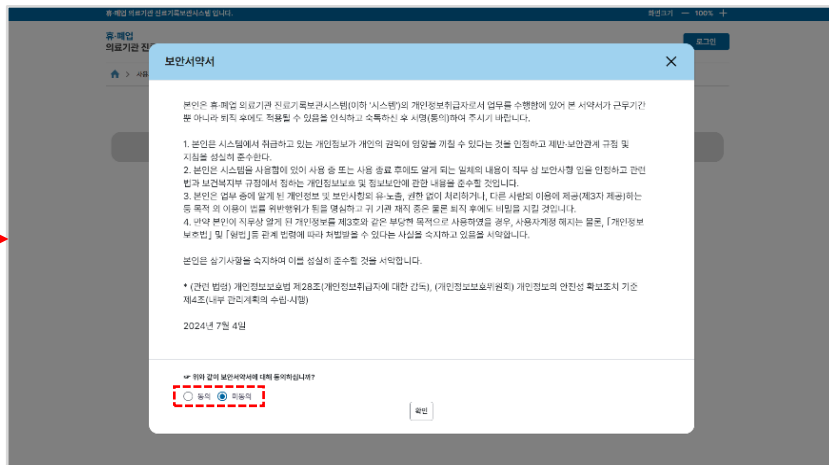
휴·폐업 의료기관 진료기록보관시스템 입니다.

화면크기 — 100% +

휴·폐업
의료기관 진

로그인

보안서약서

본인은 휴·폐업 의료기관 진료기록보관시스템(이하 '시스템')의 개인정보취급자로서 업무를 수행함에 있어 본 서약서가 근무기간 뿐 아니라 퇴직 후에도 적용될 수 있음을 인식하고 숙독하신 후 서명(동의)하여 주시기 바랍니다.

1. 본인은 시스템에서 취급하고 있는 개인정보가 개인의 권익에 영향을 끼칠 수 있다는 것을 인정하고 제반·보안관계 규칙 및 지침을 성실히 준수한다.
2. 본인은 시스템을 사용함에 있어 사용 중 또는 사용 종료 후에도 알게 되는 일체의 내용이 직무 상 보안사항 임을 인정하고 관련 법과 보건복지부 규정에서 정하는 개인정보보호 및 정보보안에 관한 내용을 준수할 것입니다.
3. 본인은 업무 중에 알게 된 개인정보 및 보안사항의 유·노출, 권한 없이 처리하거나, 다른 사람의 이용에 제공(제3자 제공)하는 등 목적 외 이용이 법률 위반행위가 됨을 명심하고 귀 기관 재직 중은 물론 퇴직 후에도 비밀을 지킬 것입니다.
4. 만약 본인이 직무상 알게 된 개인정보를 제3호와 같은 부당한 목적으로 사용하였을 경우, 사용자계정 해지는 물론, 「개인정보 보호법」 및 「형법」등 관계 법령에 따라 처벌받을 수 있다는 사실을 숙지하고 있음을 서약합니다.

본인은 상기사항을 숙지하여 이를 성실히 준수할 것을 서약합니다.

* (관련 법령) 개인정보보호법 제28조(개인정보취급자에 대한 감독), (개인정보보호위원회) 개인정보의 안전성 확보조치 기준 제4조(내부 관리계획의 수립·시행)

2024년 7월 4일

☞ 위와 같이 보안서약서에 대해 동의하십니까?

동의 미동의

확인